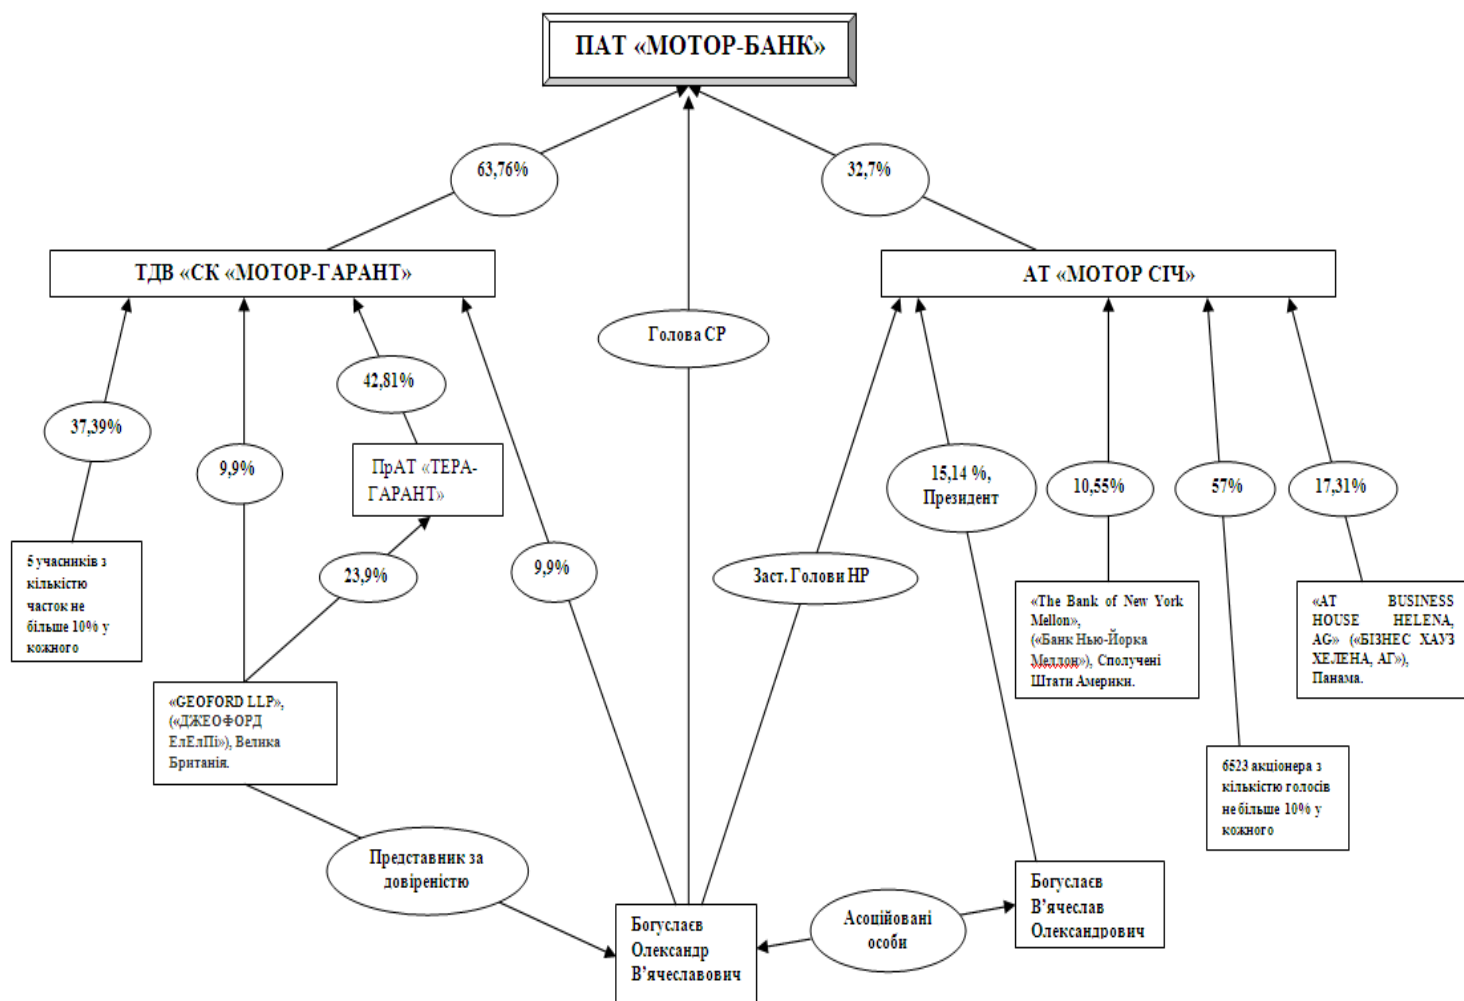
ПАТ «МОТОР-БАНК»

63,76%

32,7%

ТДВ «СК «МОТОР-ГАРАНТ»

АТ «МОТОР СІЧ»

Голова СР

37,39%

9,9%

42,81%

ПрАТ «ТЕРА-ГАРАНТ»

23,9%

9,9%

Заст. Голови НР

15,14 %, Президент

10,55%

57%

17,31%

5 учасників з кількістю часток не більше 10% у кожного

«GEOFORD LLP», («ДЖЕОФОРД ЕлЕлПі»), Велика Британія.

«The Bank of New York Mellon», («Банк Нью-Йорка Меллон»), Сполучені Штати Америки.

«AT BUSINESS HOUSE HELENA, AG» («БІЗНЕС ХАУЗ ХЕЛЕНА, АГ»), Панама.

6523 акціонера з кількістю голосів не більше 10% у кожного

Представник за довіреністю

Богуслаєв Олександр В'ячеславович

Асоційовані особи

Богуслаєв В'ячеслав Олександрович